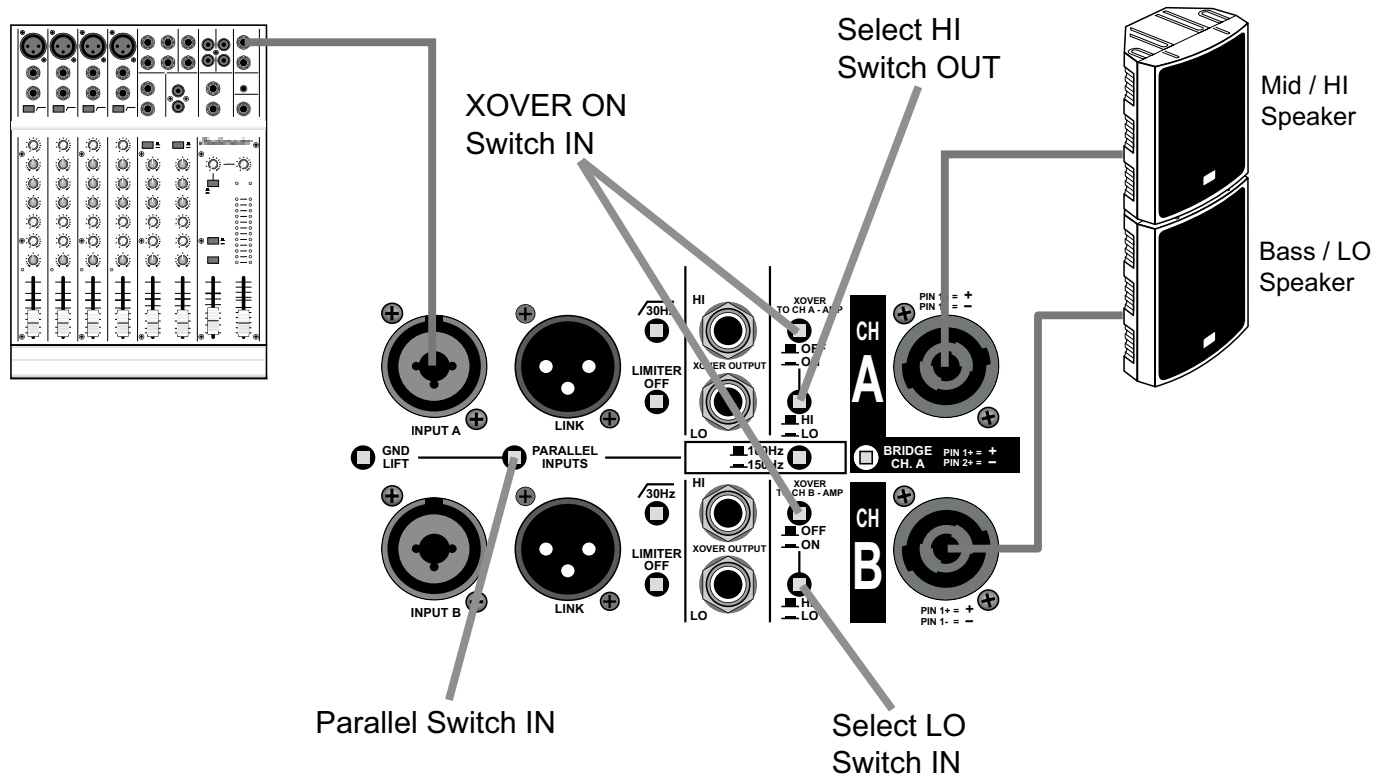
Select HI
Switch OUT

XOVER ON
Switch IN

Mid / HI
Speaker

Bass / LO
Speaker

HI
30Hz
XOVER TO CH A - AMP
OFF
ON
LIMITER OFF
XOVER OUTPUT
LO
HI
LO
CH
A
PIN 1+ = +
PIN 1- = −
INPUT A
LINK
GND LIFT
PARALLEL INPUTS
100Hz
150Hz
BRIDGE CH. A
PIN 1+ = +
PIN 2+ = −
HI
30Hz
XOVER TO CH B - AMP
OFF
ON
LIMITER OFF
XOVER OUTPUT
LO
HI
LO
CH
B
INPUT B
LINK
PIN 1+ = +
PIN 1- = −

Parallel Switch IN

Select LO
Switch IN